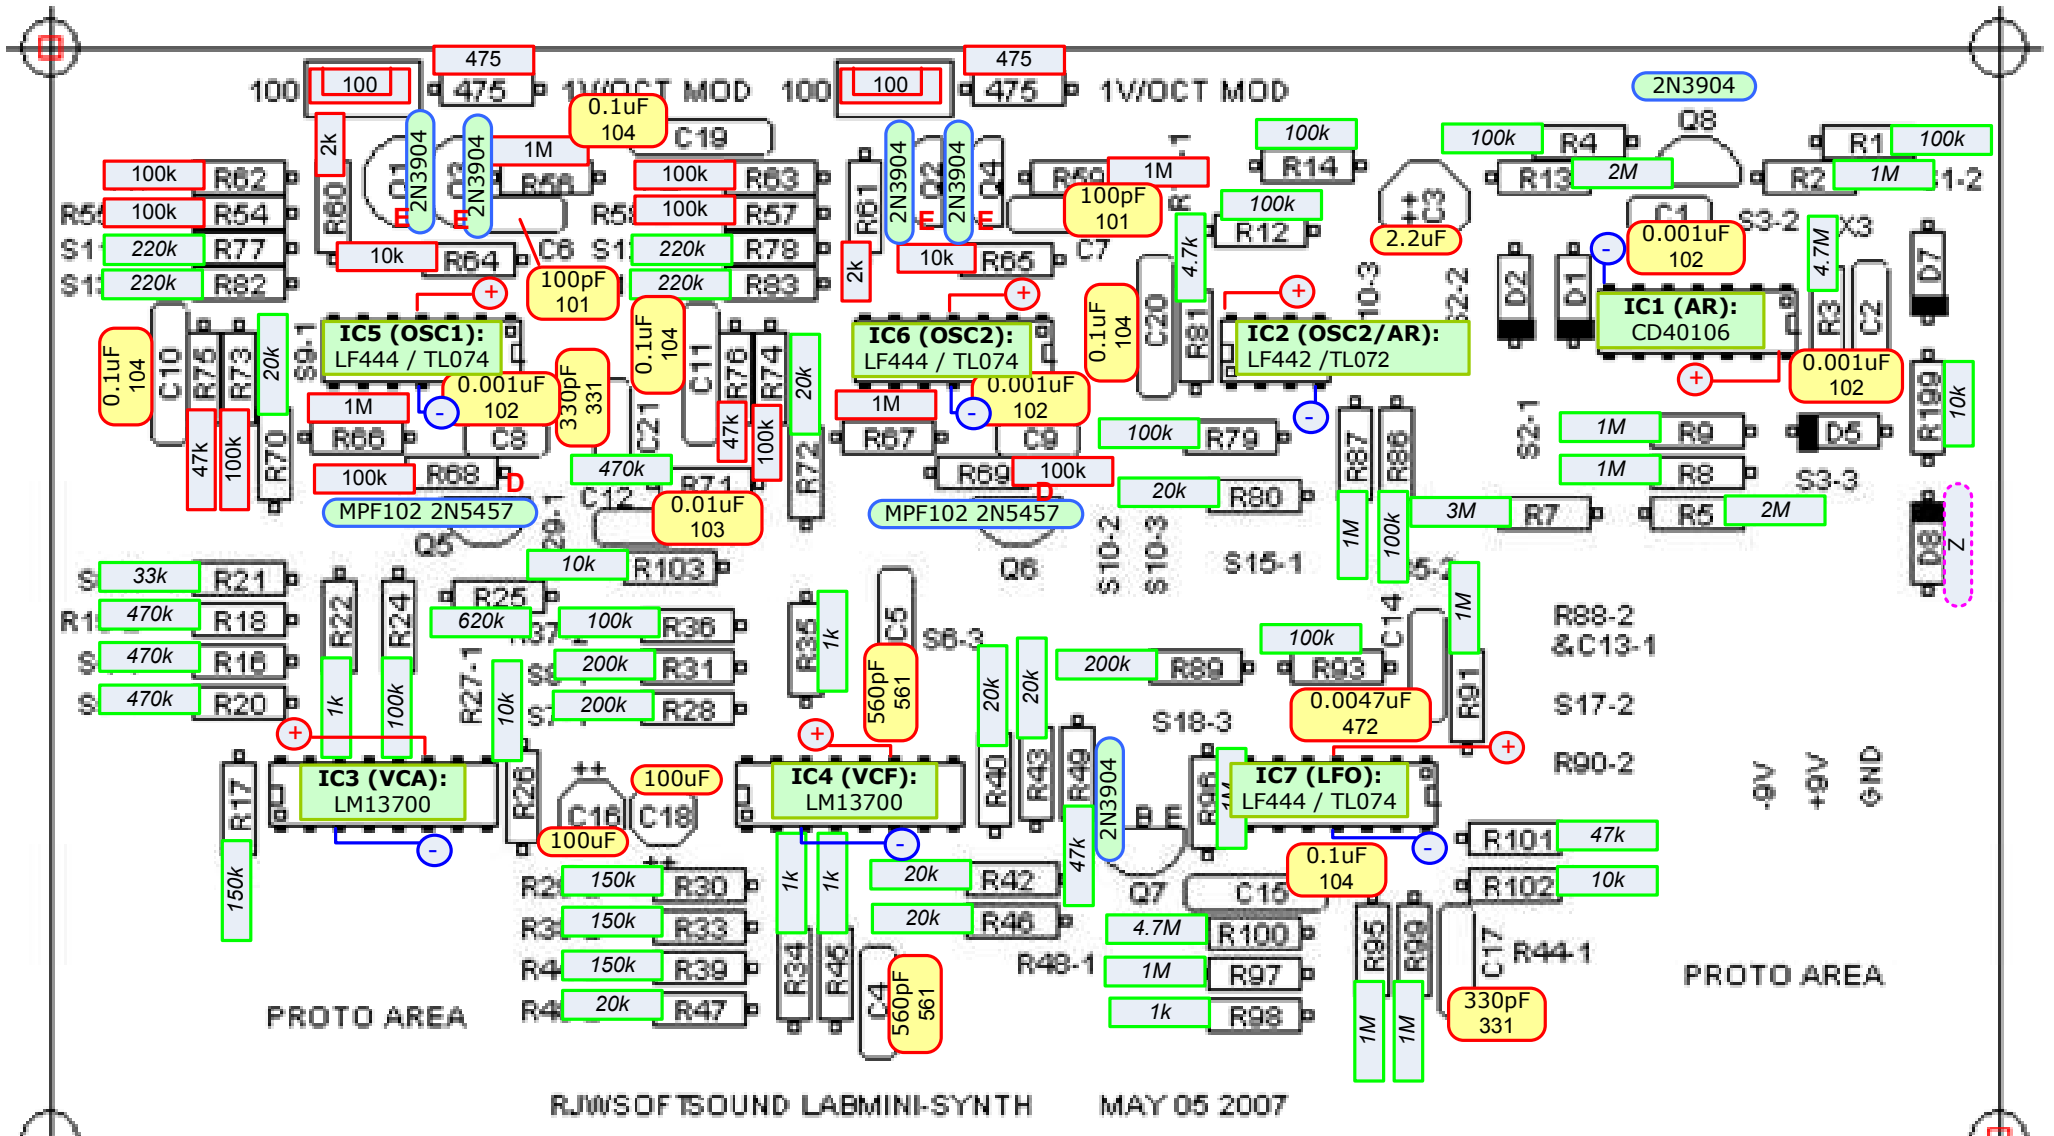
475
100 100 475 1V/OCT MOD
475
100 100 475 1V/OCT MOD
2N3904
Q8
0.1uF 104
C19
2k
1M
2N3904
2N3904
Q1 Q3
R56
100k R62
R54 100k R54
S1 220k R77
S1 220k R82
R60
E E
10k R64
C6
100pF 101
100k R63
R5 100k R57
S1 220k R78
220k R83
R61
2k
2N3904
2N3904
Q2 Q4
E E
10k R65
R59 1M
100pF 101
C7
100k R14
100k
R12
4.7k
R13 2M
100k R4
C3
2.2uF
R1 100k
R2 1M
S1-2
C1
0.001uF 102
S3-2
4.7M
X3
D2 D1
D7
IC5 (OSC1): LF444 / TL074
0.1uF 104
C10 R75 R73 20k
S9-1
0.001uF 102
330pF 331
1M R66
C8
47k 100k R70
100k R68 D
MPF102 2N5457
Q5
0.1uF 104
C11 R76 R74
20k
C21
47k 100k
470k
R71
C12
S9-1
0.01uF 103
R72
IC6 (OSC2): LF444 / TL074
0.001uF 102
1M R67
C9
R69 100k D
MPF102 2N5457
Q6
0.1uF 104
C20
R81
IC2 (OSC2/AR): LF442 / TL072
S10-3
S2-2
100k R79
20k R80
S10-2 S10-3
S15-1
IC1 (AR): CD40106
R3 C2
0.001uF 102
R199 10k
1M R9
1M R8
S2-1
D5
S3-3
R87 R86
1M 100k
3M R7
R5 2M
D8
Z
S 33k R21
R1 470k R18
S 470k R16
S 470k R20
R22 R24
1k 100k
R25
620k
R37
10k R103
100k R36
200k R31
200k R28
R27-1
10k
S8
S7
R35 1k
C5
560pF 561
S6-3
20k 20k
200k R89
100k R93
C14
S5-1
1M
R88-2 &C13-1
0.0047uF 472
R91
S17-2
S18-3
R90-2
R17
150k
IC3 (VCA): LM13700
R26
C16
100uF
C18
100uF
IC4 (VCF): LM13700
R40 R43 R49
2N3904
B E
R96
1M
IC7 (LFO): LF444 / TL074
-9V +9V GND
R101 47k
R102 10k
0.1uF 104
R2 150k R30
R3 150k R33
R4 150k R39
R4 20k R47
1k 1k
R34 R45
C4 560pF 561
20k R42
20k R46
47k
Q7
C15
4.7M R100
R48-1 1M R97
1k R98
R95 R99
C17
R44-1
330pF 331
1M 1M
PROTO AREA
PROTO AREA
RJWSOFTSOUND LABMINI-SYNTH MAY 05 2007